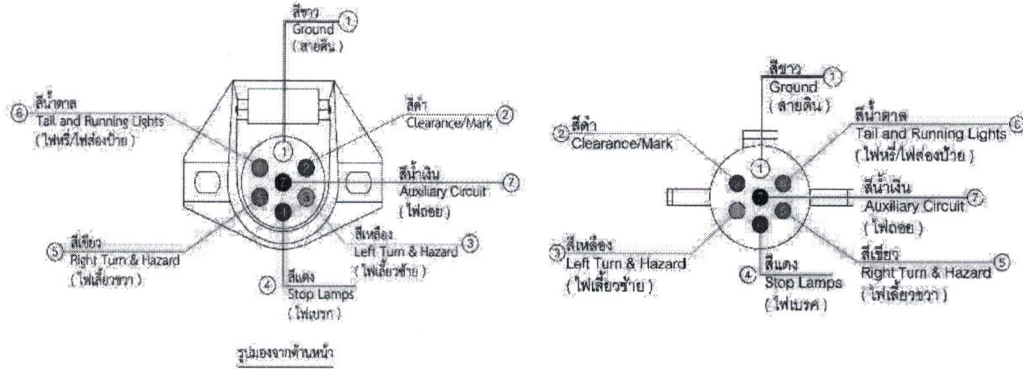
สีขาว ① Ground (สายดิน)

สีน้ำตาล ⑥ Tail and Running Lights (ไฟหรี่/ไฟส่องป้าย)

สีดำ ② Clearance/Mark

สีน้ำเงิน ⑦ Auxiliary Circuit (ไฟถอย)

สีเขียว ⑤ Right Turn & Hazard (ไฟเลี้ยวขวา)

สีเหลือง ③ Left Turn & Hazard (ไฟเลี้ยวซ้าย)

สีแดง ④ Stop Lamps (ไฟเบรก)

1 2 3 4 5 6 7

รูปมองจากด้านหน้า

สีขาว ① Ground (สายดิน)

สีดำ ② Clearance/Mark

สีน้ำตาล ⑥ Tail and Running Lights (ไฟหรี่/ไฟส่องป้าย)

สีน้ำเงิน ⑦ Auxiliary Circuit (ไฟถอย)

สีเหลือง ③ Left Turn & Hazard (ไฟเลี้ยวซ้าย)

สีแดง ④ Stop Lamps (ไฟเบรค)

สีเขียว ⑤ Right Turn & Hazard (ไฟเลี้ยวขวา)

1